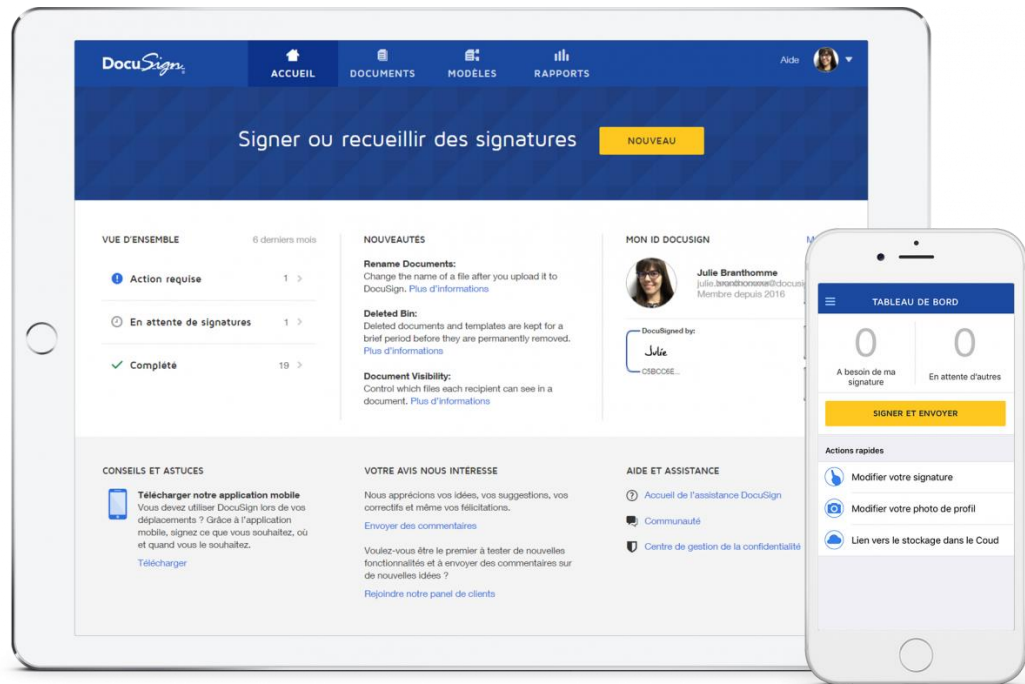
DocuSign

ACCUEIL DOCUMENTS MODÈLES RAPPORTS

Aide

Signer ou recueillir des signatures

NOUVEAU

VUE D'ENSEMBLE 6 derniers mois

Action requise 1

En attente de signatures 1

Complété 19

NOUVEAUTÉS

Rename Documents:
Change the name of a file after you upload it to DocuSign. Plus d'informations

Deleted Bin:
Deleted documents and templates are kept for a brief period before they are permanently removed. Plus d'informations

Document Visibility:
Control which files each recipient can see in a document. Plus d'informations

MON ID DOCUSIGN

Julie Branthomme
julie.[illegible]@docusi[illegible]
Membre depuis 2016

DocuSigned by:
Julie
C5BCC6E...

CONSEILS ET ASTUCES

Télécharger notre application mobile
Vous devez utiliser DocuSign lors de vos déplacements ? Grâce à l'application mobile, signez ce que vous souhaitez, où et quand vous le souhaitez.
Télécharger

VOTRE AVIS NOUS INTÉRESSE

Nous apprécions vos idées, vos suggestions, vos correctifs et même vos félicitations.
Envoyer des commentaires

Voulez-vous être le premier à tester de nouvelles fonctionnalités et à envoyer des commentaires sur de nouvelles idées ?
Rejoindre notre panel de clients

AIDE ET ASSISTANCE

Accueil de l'assistance DocuSign
Communauté
Centre de gestion de la confidentialité

TABLEAU DE BORD

0
A besoin de ma signature

0
En attente d'autres

SIGNER ET ENVOYER

Actions rapides

Modifier votre signature
Modifier votre photo de profil
Lien vers le stockage dans le Coud